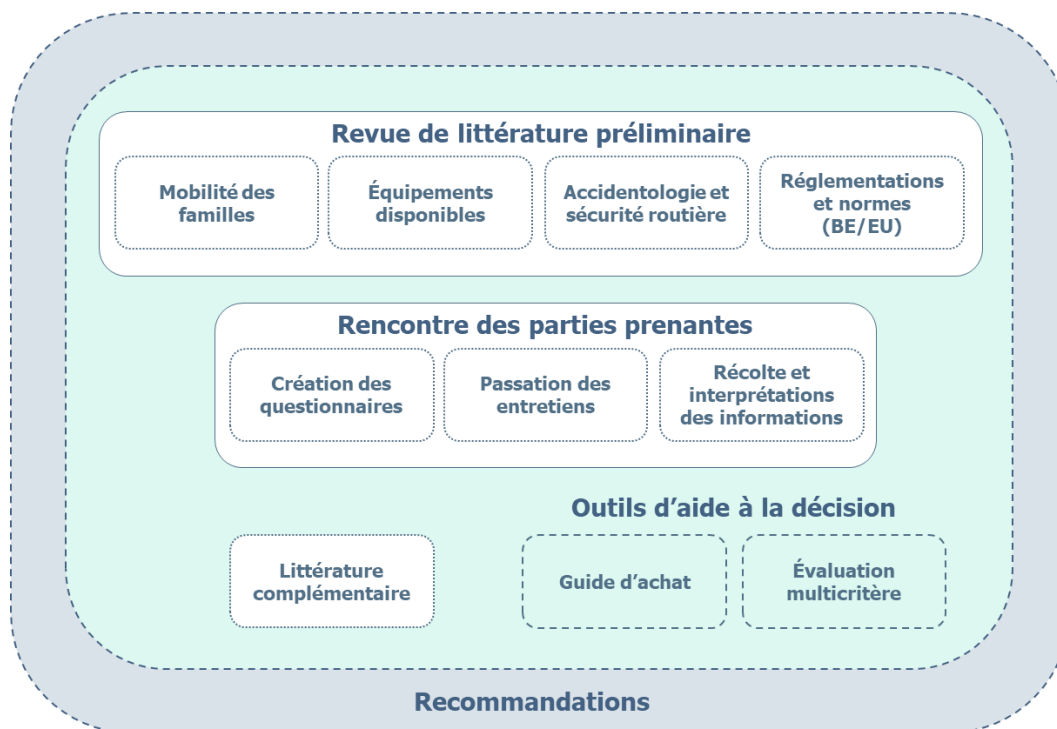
Revue de littérature préliminaire

Mobilité des familles

Équipements disponibles

Accidentologie et sécurité routière

Réglementations et normes (BE/EU)

Rencontre des parties prenantes

Création des questionnaires

Passation des entretiens

Récolte et interprétations des informations

Outils d'aide à la décision

Littérature complémentaire

Guide d'achat

Évaluation multicritère

Recommandations